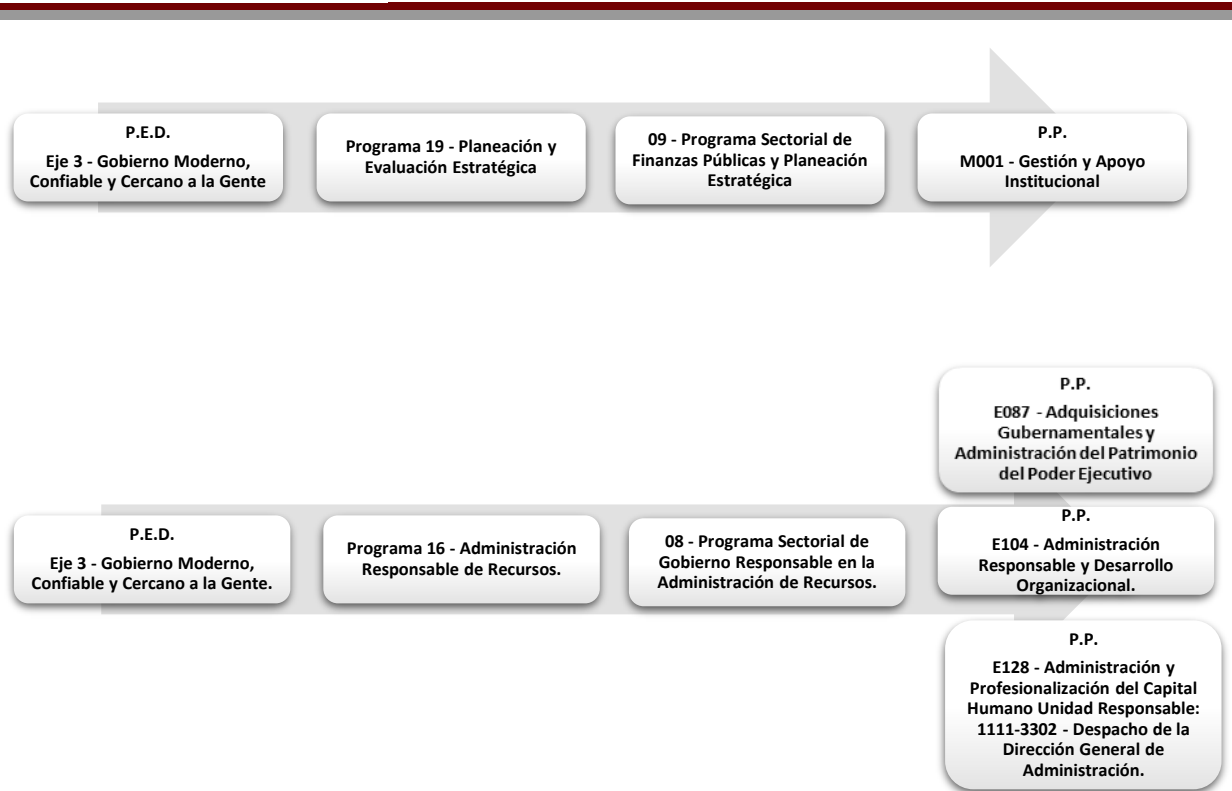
P.E.D.
Eje 3 - Gobierno Moderno, Confiable y Cercano a la Gente

Programa 19 - Planeación y Evaluación Estratégica

09 - Programa Sectorial de Finanzas Públicas y Planeación Estratégica

P.P.
M001 - Gestión y Apoyo Institucional

P.P.
E087 - Adquisiciones Gubernamentales y Administración del Patrimonio del Poder Ejecutivo

P.E.D.
Eje 3 - Gobierno Moderno, Confiable y Cercano a la Gente.

Programa 16 - Administración Responsable de Recursos.

08 - Programa Sectorial de Gobierno Responsable en la Administración de Recursos.

P.P.
E104 - Administración Responsable y Desarrollo Organizacional.

P.P.
E128 - Administración y Profesionalización del Capital Humano Unidad Responsable: 1111-3302 - Despacho de la Dirección General de Administración.